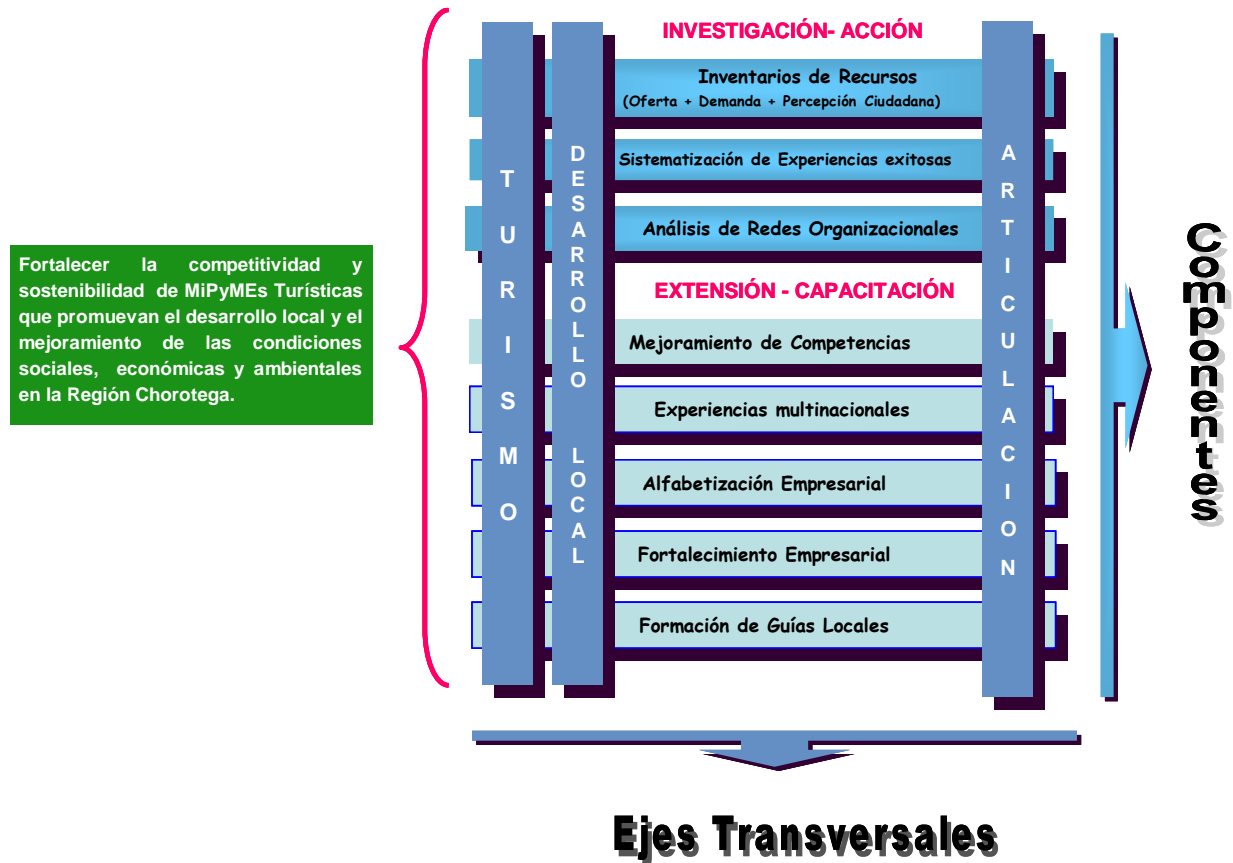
Fortalecer la competitividad y sostenibilidad de MiPyMEs Turísticas que promuevan el desarrollo local y el mejoramiento de las condiciones sociales, económicas y ambientales en la Región Chorotega.

TURISMO

DESARROLLO LOCAL

INVESTIGACIÓN- ACCIÓN

Inventarios de Recursos
(Oferta + Demanda + Percepción Ciudadana)

Sistematización de Experiencias exitosas

Análisis de Redes Organizacionales

EXTENSIÓN - CAPACITACIÓN

Mejoramiento de Competencias

Experiencias multinacionales

Alfabetización Empresarial

Fortalecimiento Empresarial

Formación de Guías Locales

ARTICULACION

Componentes

Ejes Transversales